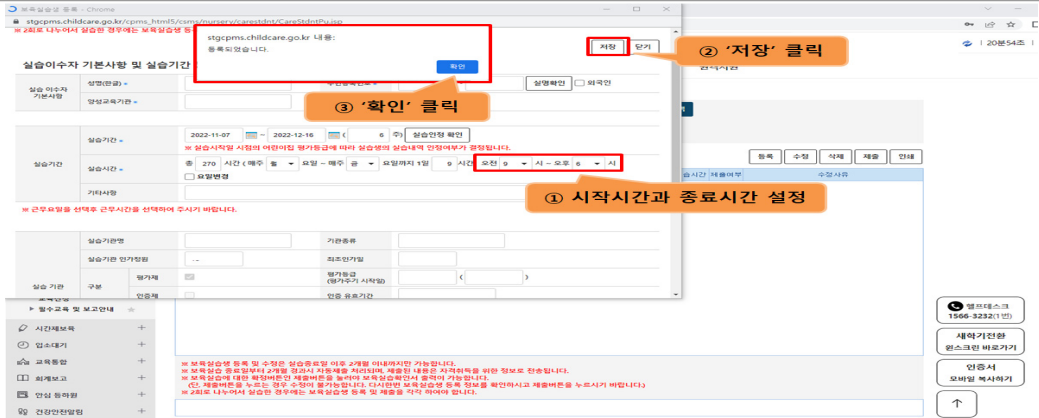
보육실습생 등록 - Chrome
stgcpms.childcare.go.kr/cpms_html5/csms/nursery/carestdnt/CareStdntPu.jsp
※ 2회로 나누어서 실습한 경우에는 보육실습생 등

stgcpms.childcare.go.kr 내용:
등록되었습니다.
확인

저장 닫기
② '저장' 클릭
20분54초

실습이수자 기본사항 및 실습기간
실습 이수자 기본사항
성명(한글)
실명확인 외국인
양성교육기관
③ '확인' 클릭

실습기간
실습기간 2022-11-07 ~ 2022-12-16 ( 6 주) 실습인정 확인
※ 실습시작일 시점의 어린이집 평가등급에 따라 실습생의 실습내역 인정여부가 결정됩니다.
실습시간 총 270 시간 ( 매주 월 요일 ~ 매주 금 요일까지 1일 9 시간 오전 9 시 ~ 오후 6 시
요일변경
① 시작시간과 종료시간 설정
기타사항
※ 근무요일을 선택후 근무시간을 선택하여 주시기 바랍니다.

등록 수정 삭제 제출 인쇄
수정사유

실습기관명
기관종류
실습기관 인가정원
최초인가일
실습 기관
구분
평가제
평가등급 (평가주기 시작일)
인증제
인증 유효기간

월수교육 및 보고안내
시간제보육
입소대기
교육통합
회계보고
안심 등하원
건강안전알림

헬프데스크 1566-3232(1번)
새학기전환 윈스크린 바로가기
인증서 모바일 복사하기

※ 보육실습생 등록 및 수정은 실습종료일 이후 2개월 이내까지만 가능합니다.
※ 보육실습 종료일부터 2개월 경과시 자동제출 처리되며, 제출된 내용은 자격취득을 위한 정보로 전송됩니다.
※ 보육실습에 대한 확정버튼은 제출버튼을 눌러야 보육실습확인서 출력이 가능합니다.
(단, 제출버튼을 누르는 경우 수정이 불가능합니다. 다시한번 보육실습생 등록 정보를 확인하시고 제출버튼을 누르시기 바랍니다.)
※ 2회로 나누어서 실습한 경우에는 보육실습생 등록 및 제출을 각각 하여야 합니다.